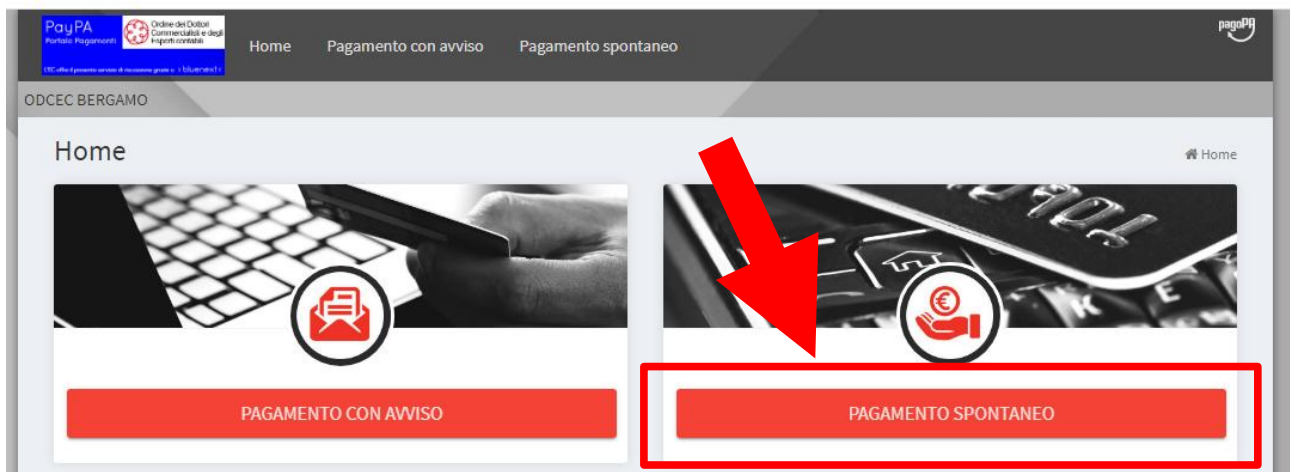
PayPA
Portale Pagamenti
Ordine dei Dottori Commercialisti e degli Esperti contabili
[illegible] bluenext

Home Pagamento con avviso Pagamento spontaneo

pagoPA

ODCEC BERGAMO

Home

Home

PAGAMENTO CON AVVISO

PAGAMENTO SPONTANEO